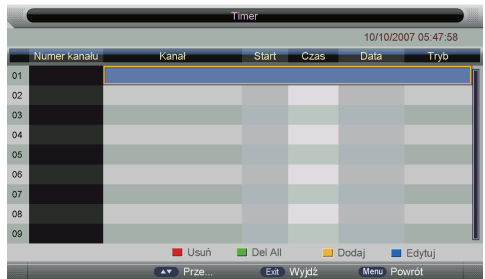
Timer

10/10/2007 05:47:58

| Numer kanału | Kanał | Start | Czas | Data | Tryb |
|---|---|---|---|---|---|
| 01 | | | | | |
| 02 | | | | | |
| 03 | | | | | |
| 04 | | | | | |
| 05 | | | | | |
| 06 | | | | | |
| 07 | | | | | |
| 08 | | | | | |
| 09 | | | | | |

Usuń Del All Dodaj Edytuj

Prze... Exit Wyjdź Menu Powrót